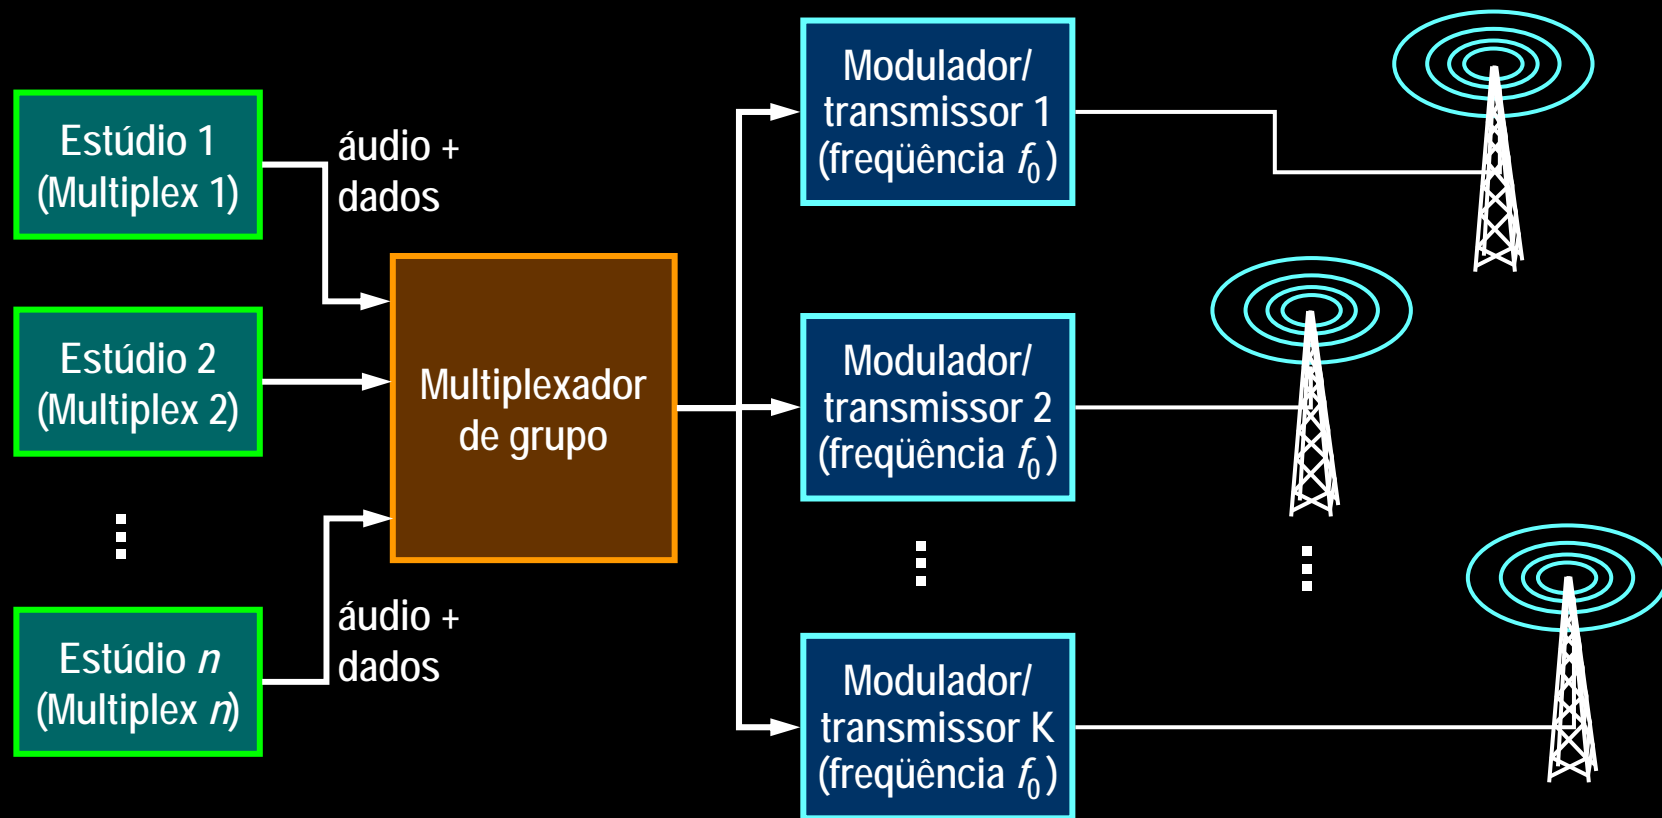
Estúdio 1
(Multiplex 1)

áudio +
dados

Estúdio 2
(Multiplex 2)

⋮

Estúdio $n$
(Multiplex $n$)

áudio +
dados

Multiplexador
de grupo

Modulador/
transmissor 1
(freqüência $f_0$)

Modulador/
transmissor 2
(freqüência $f_0$)

⋮

Modulador/
transmissor K
(freqüência $f_0$)

⋮